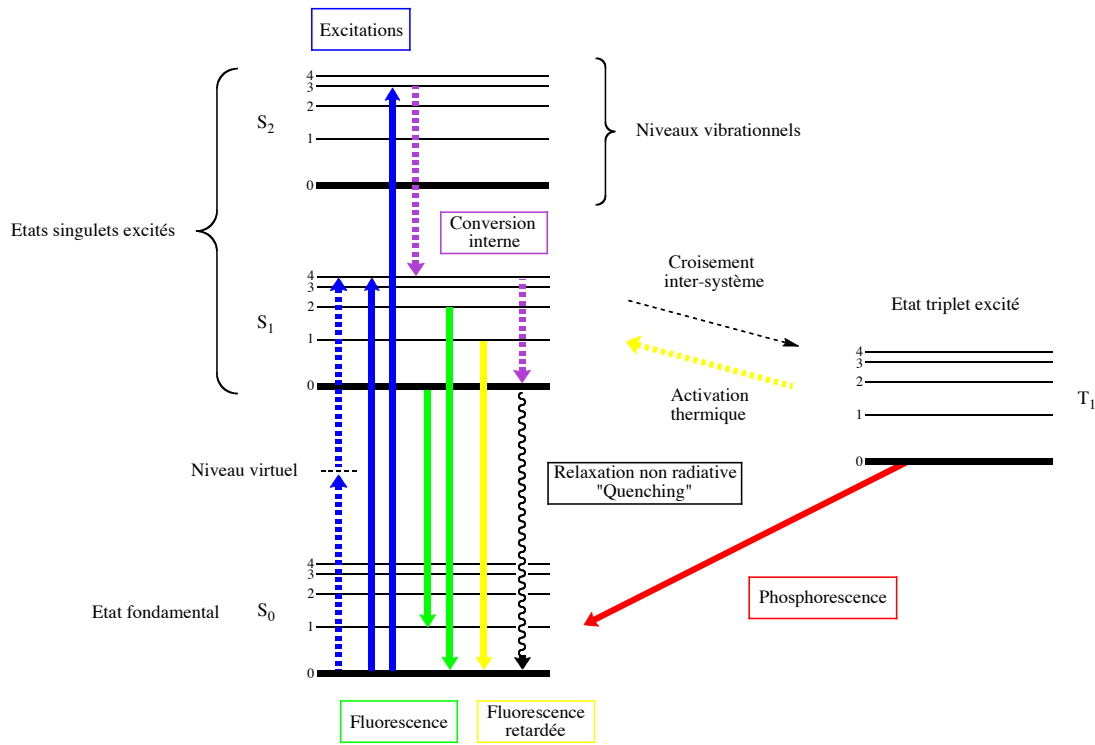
Excitations

4
3
2
$S_2$
1
Niveaux vibrationnels
0

Etats singulets excités

Conversion interne

Croisement inter-système

4
3
2
$S_1$
1
0

Etat triplet excité

Activation thermique

4
3
2
1
$T_1$
0

Niveau virtuel

Relaxation non radiative "Quenching"

4
3
2
Etat fondamental
$S_0$
1
0

Phosphorescence

Fluorescence

Fluorescence retardée